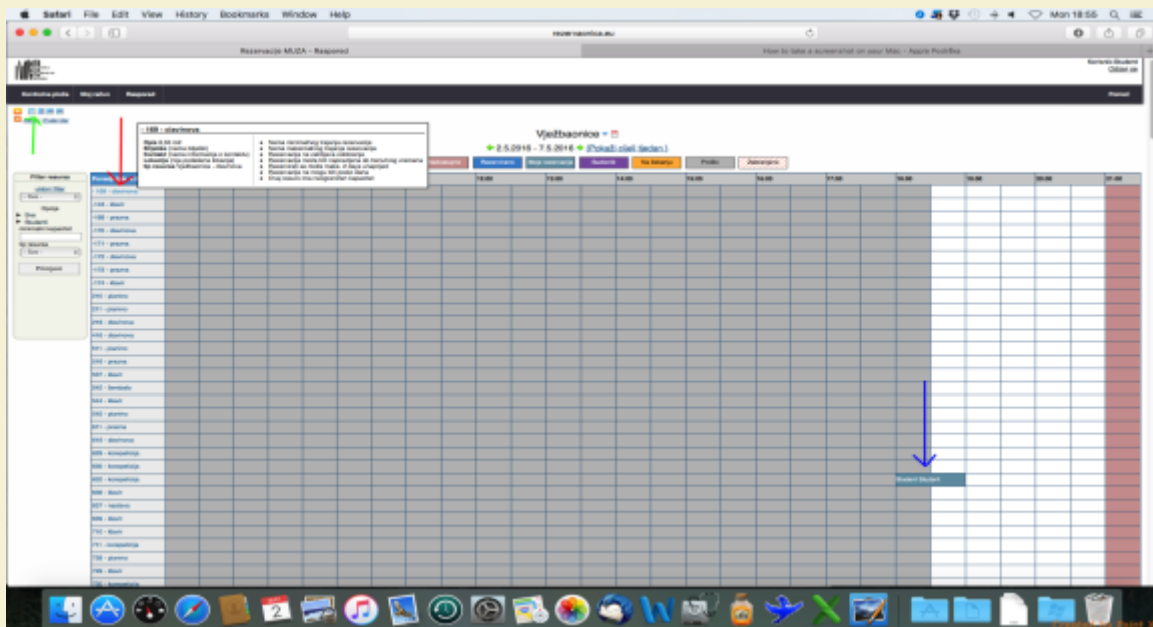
Safari File Edit View History Bookmarks Window Help

Mon 18:56

rezervaonica.eu

Rezervacije MUZA - Raspored

How to take a screenshot on your Mac - Apple Podrška

Korisnik: Student
Odjavi se

Korisnička ploča Moj račun Raspored

Raspored

Vježbaonice

2.5.2016 - 7.5.2016 (Pokaži cijeli tjedan)

- 103 - glasovir

Rezervirano Moja rezervacija Student Na čekanju Prošlo Zabranjeno

Filter resursa

Opcije

Sp. resursa

Primijeni

103 - glasovir
105 - klavir
108 - pravna
110 - glasovir
111 - pravna
112 - glasovir
113 - pravna
114 - klavir
201 - pianino
211 - pianino
212 - glasovir
213 - glasovir
301 - pianino
302 - pravna
307 - klavir
342 - čembalo
343 - klavir
345 - pianino
401 - pravna
502 - glasovir
605 - kompozicija
606 - kompozicija
607 - kompozicija
608 - klavir
627 - kontra
636 - klavir
710 - klavir
711 - kompozicija
735 - pianino
736 - klavir

12:00 13:00 14:00 15:00 16:00 17:00 18:00 19:00 20:00 21:00

Student Student

2